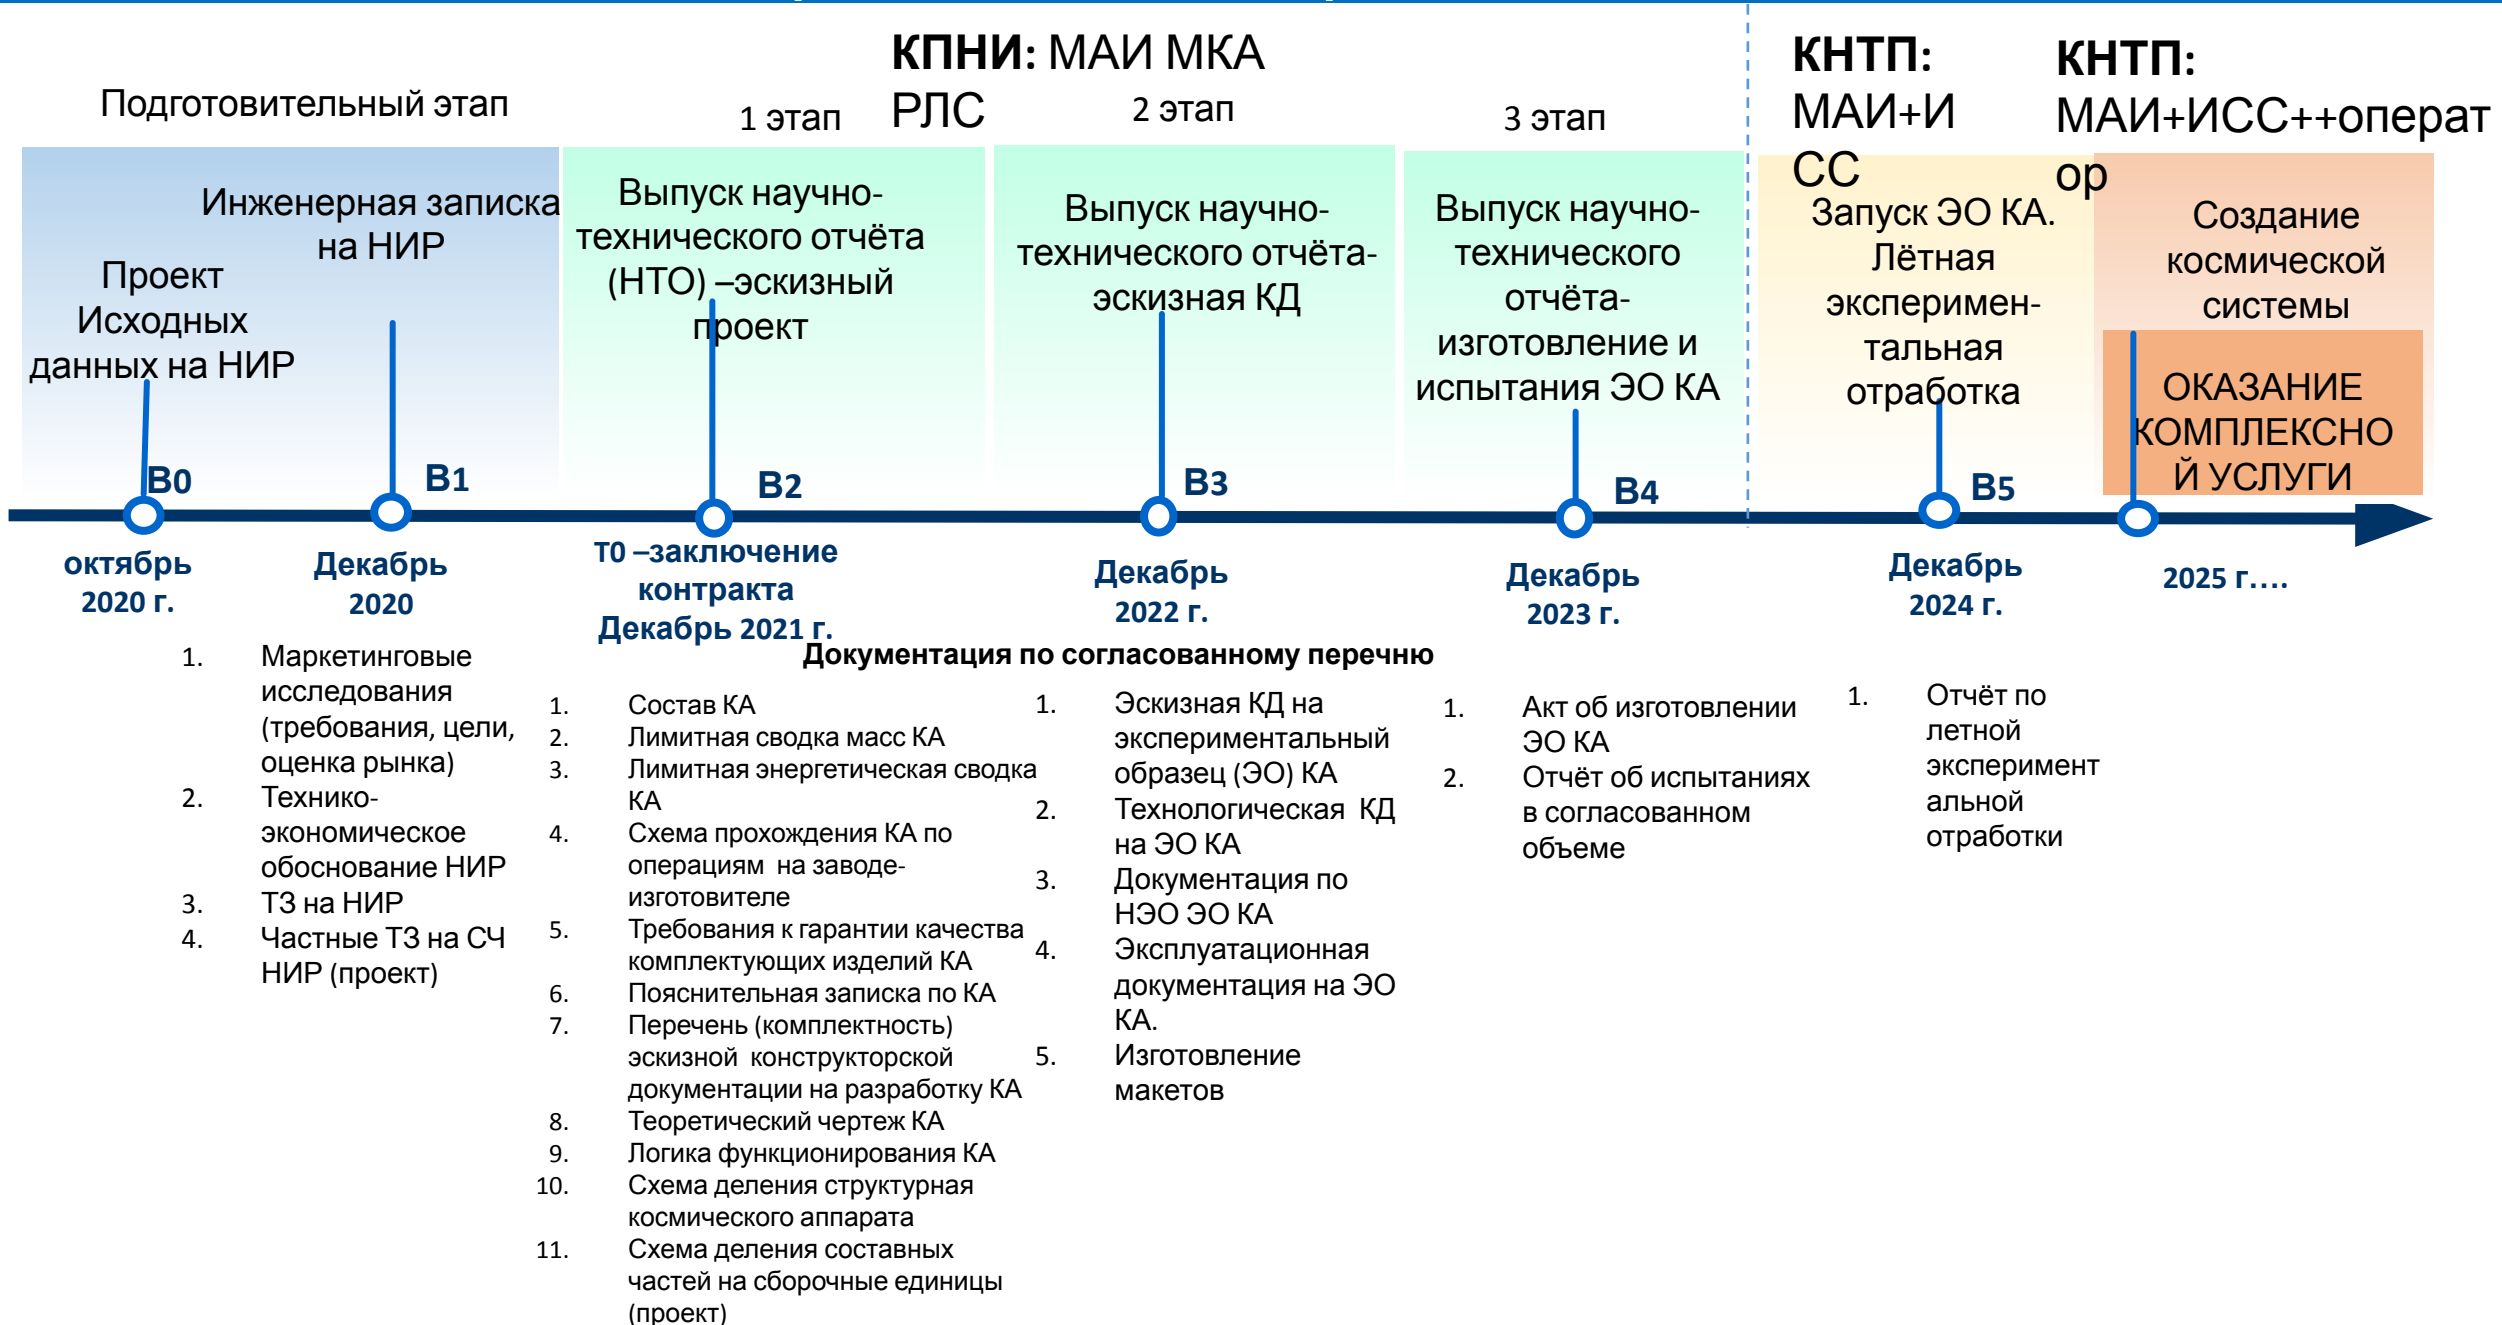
КПНИ: МАИ МКА РЛС

КНТП: МАИ+ИСС

КНТП: МАИ+ИСС++оператор

Подготовительный этап

1 этап

2 этап

3 этап

Инженерная записка на НИР

Проект Исходных данных на НИР

Выпуск научно-технического отчёта (НТО) –эскизный проект

Выпуск научно-технического отчёта-эскизная КД

Выпуск научно-технического отчёта-изготовление и испытания ЭО КА

Запуск ЭО КА. Лётная эксперимен-тальная отработка

Создание космической системы

ОКАЗАНИЕ КОМПЛЕКСНОЙ УСЛУГИ

В0

В1

В2

В3

В4

В5

октябрь 2020 г.

Декабрь 2020

Т0 –заключение контракта Декабрь 2021 г.

Декабрь 2022 г.

Декабрь 2023 г.

Декабрь 2024 г.

2025 г.…

Документация по согласованному перечню

1. Маркетинговые исследования (требования, цели, оценка рынка)
2. Технико-экономическое обоснование НИР
3. ТЗ на НИР
4. Частные ТЗ на СЧ НИР (проект)

1. Состав КА
2. Лимитная сводка масс КА
3. Лимитная энергетическая сводка КА
4. Схема прохождения КА по операциям на заводе-изготовителе
5. Требования к гарантии качества комплектующих изделий КА
6. Пояснительная записка по КА
7. Перечень (комплектность) эскизной конструкторской документации на разработку КА
8. Теоретический чертеж КА
9. Логика функционирования КА
10. Схема деления структурная космического аппарата
11. Схема деления составных частей на сборочные единицы (проект)

1. Эскизная КД на экспериментальный образец (ЭО) КА
2. Технологическая КД на ЭО КА
3. Документация по НЭО ЭО КА
4. Эксплуатационная документация на ЭО КА.
5. Изготовление макетов

1. Акт об изготовлении ЭО КА
2. Отчёт об испытаниях в согласованном объеме

1. Отчёт по летной экспериментальной отработки